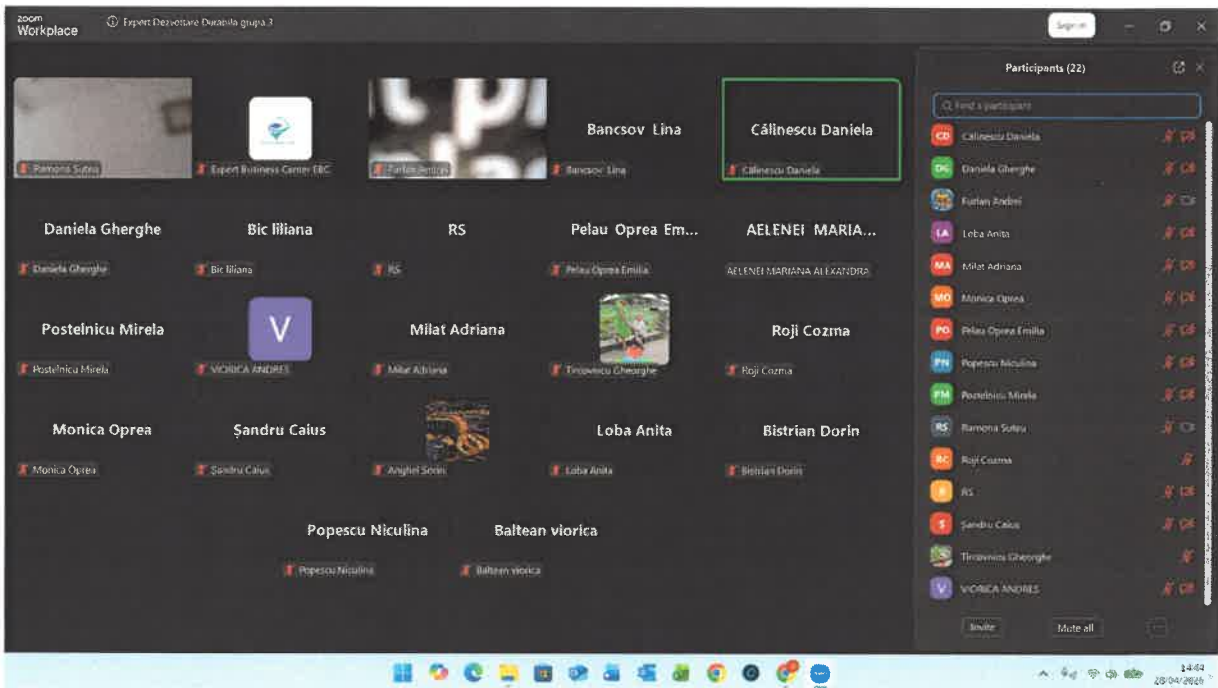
zoom Workplace

Expert Dezvoltare Durabila grupa 3

Sign in

Ramona Sutea

Expert Business Center EBC

Furlan Andrei

Bancsov Lina

Bancsov Lina

Călinescu Daniela

Călinescu Daniela

Daniela Gherghe

Daniela Gherghe

Bic Iiliana

Bic Iiliana

RS

RS

Pelau Oprea Em...

Pelau Oprea Emilia

AELENEI MARIA...

AELENEI MARIANA ALEXANDRA

Postelnicu Mirela

Postelnicu Mirela

V

VIORICA ANDRES

Milat Adriana

Milat Adriana

Tircovnicu Gheorghe

Roji Cozma

Roji Cozma

Monica Oprea

Monica Oprea

Șandru Caius

Șandru Caius

Anghel Sorin

Loba Anita

Loba Anita

Bistrian Dorin

Bistrian Dorin

Popescu Niculina

Popescu Niculina

Baltean viorica

Baltean viorica

Participants (22)

Find a participant

CD Călinescu Daniela

DG Daniela Gherghe

Furlan Andrei

LA Loba Anita

MA Milat Adriana

MO Monica Oprea

PO Pelau Oprea Emilia

PN Popescu Niculina

PM Postelnicu Mirela

RS Ramona Sutea

RC Roji Cozma

R RS

S Șandru Caius

Tircovnicu Gheorghe

V VIORICA ANDRES

Invite

Mute all

14:44
28/04/2026